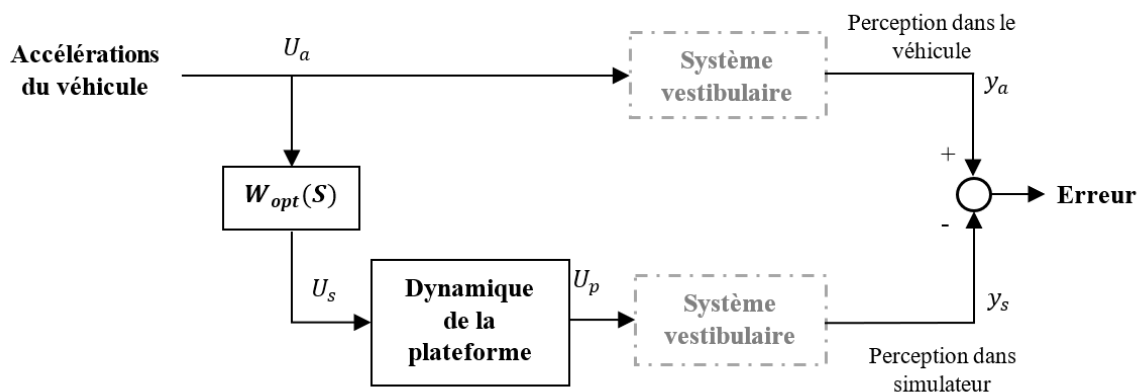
Accélérations du véhicule

$U_a$

Système vestibulaire

Perception dans le véhicule

$y_a$

$\boldsymbol{W_{opt}(S)}$

+

Erreur

-

$U_s$

Dynamique de la plateforme

$U_p$

Système vestibulaire

$y_s$

Perception dans simulateur